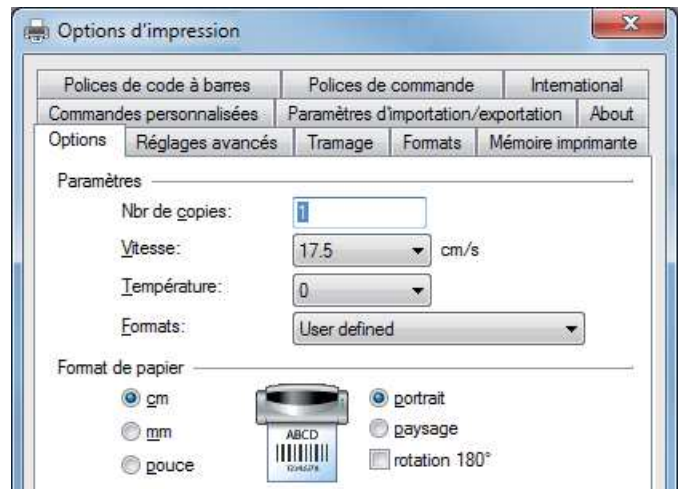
Options d'impression

Polices de code à barres | Polices de commande | International
Commandes personnalisées | Paramètres d'importation/exportation | About
Options | Réglages avancés | Tramage | Formats | Mémoire imprimante

Paramètres
Nbr de copies: 1
Vitesse: 17.5 cm/s
Température: 0
Formats: User defined

Format de papier
cm
mm
pouce
ABCD
12345678
portrait
paysage
rotation 180°